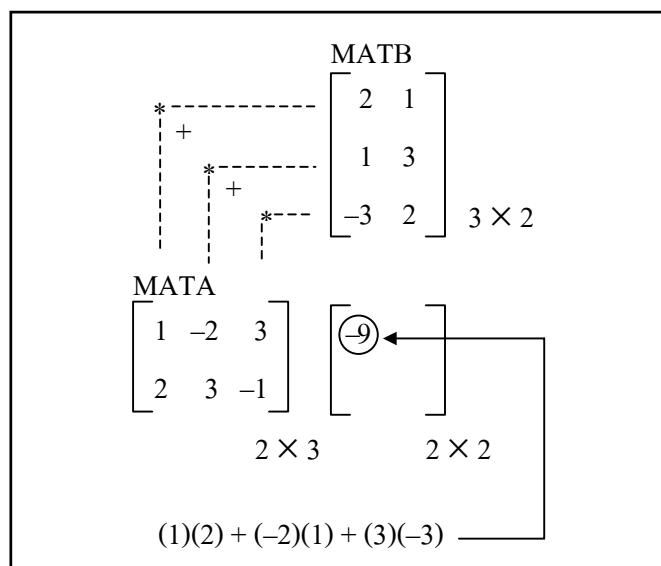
MATB

$\begin{bmatrix} 2 & 1 \\ 1 & 3 \\ -3 & 2 \end{bmatrix}$ $3 \times 2$

\*
+
\*
+
\*

MATA

$\begin{bmatrix} 1 & -2 & 3 \\ 2 & 3 & -1 \end{bmatrix}$ $\begin{bmatrix} -9 & \\ & \end{bmatrix}$

$2 \times 3$ $2 \times 2$

$(1)(2) + (-2)(1) + (3)(-3)$